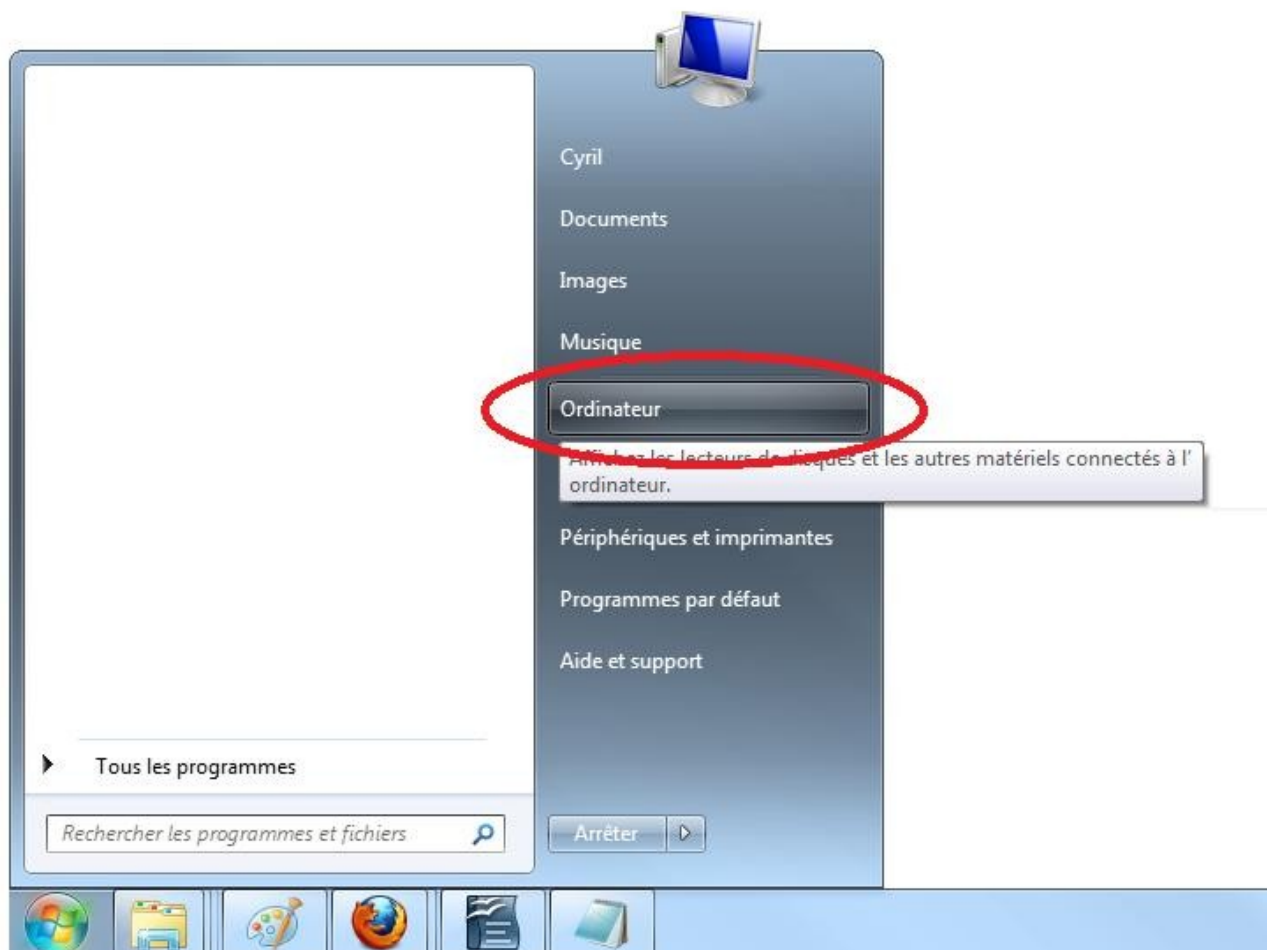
Cyril

Documents

Images

Musique

Ordinateur

Affichez les lecteurs de disques et les autres matériels connectés à l' ordinateur.

Périphériques et imprimantes

Programmes par défaut

Aide et support

Tous les programmes

Rechercher les programmes et fichiers

Arrêter